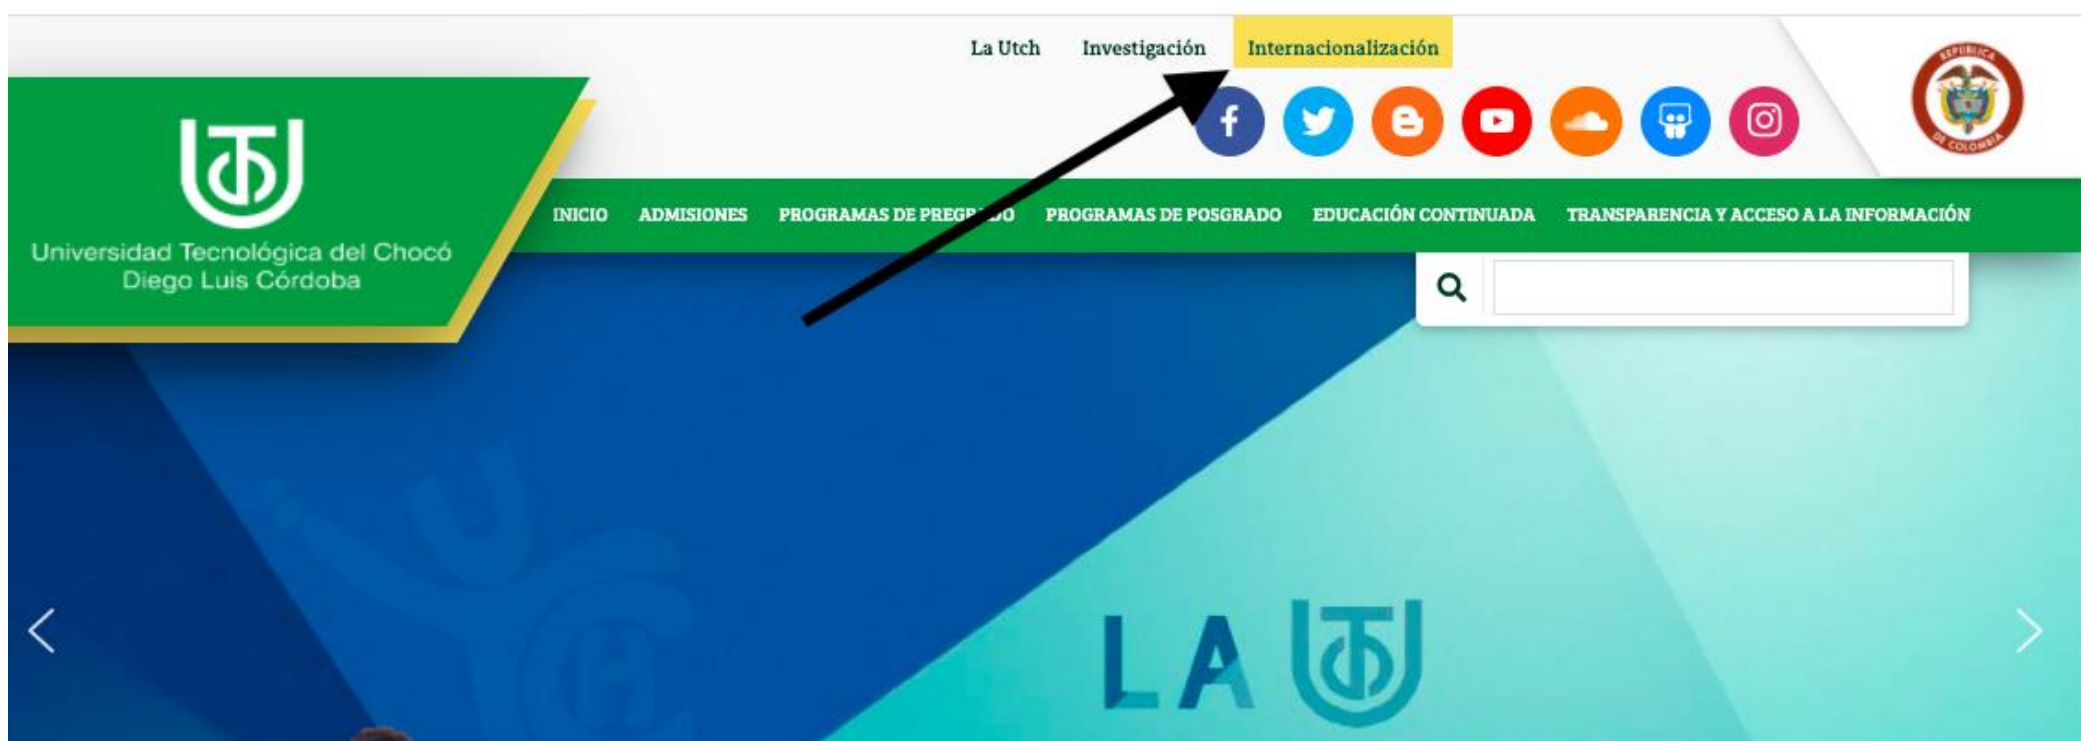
La Utch Investigación Internacionalización

Universidad Tecnológica del Chocó
Diego Luis Córdoba

INICIO ADMISIONES PROGRAMAS DE PREGR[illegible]DO PROGRAMAS DE POSGRADO EDUCACIÓN CONTINUADA TRANSPARENCIA Y ACCESO A LA INFORMACIÓN

REPÚBLICA DE COLOMBIA

LA